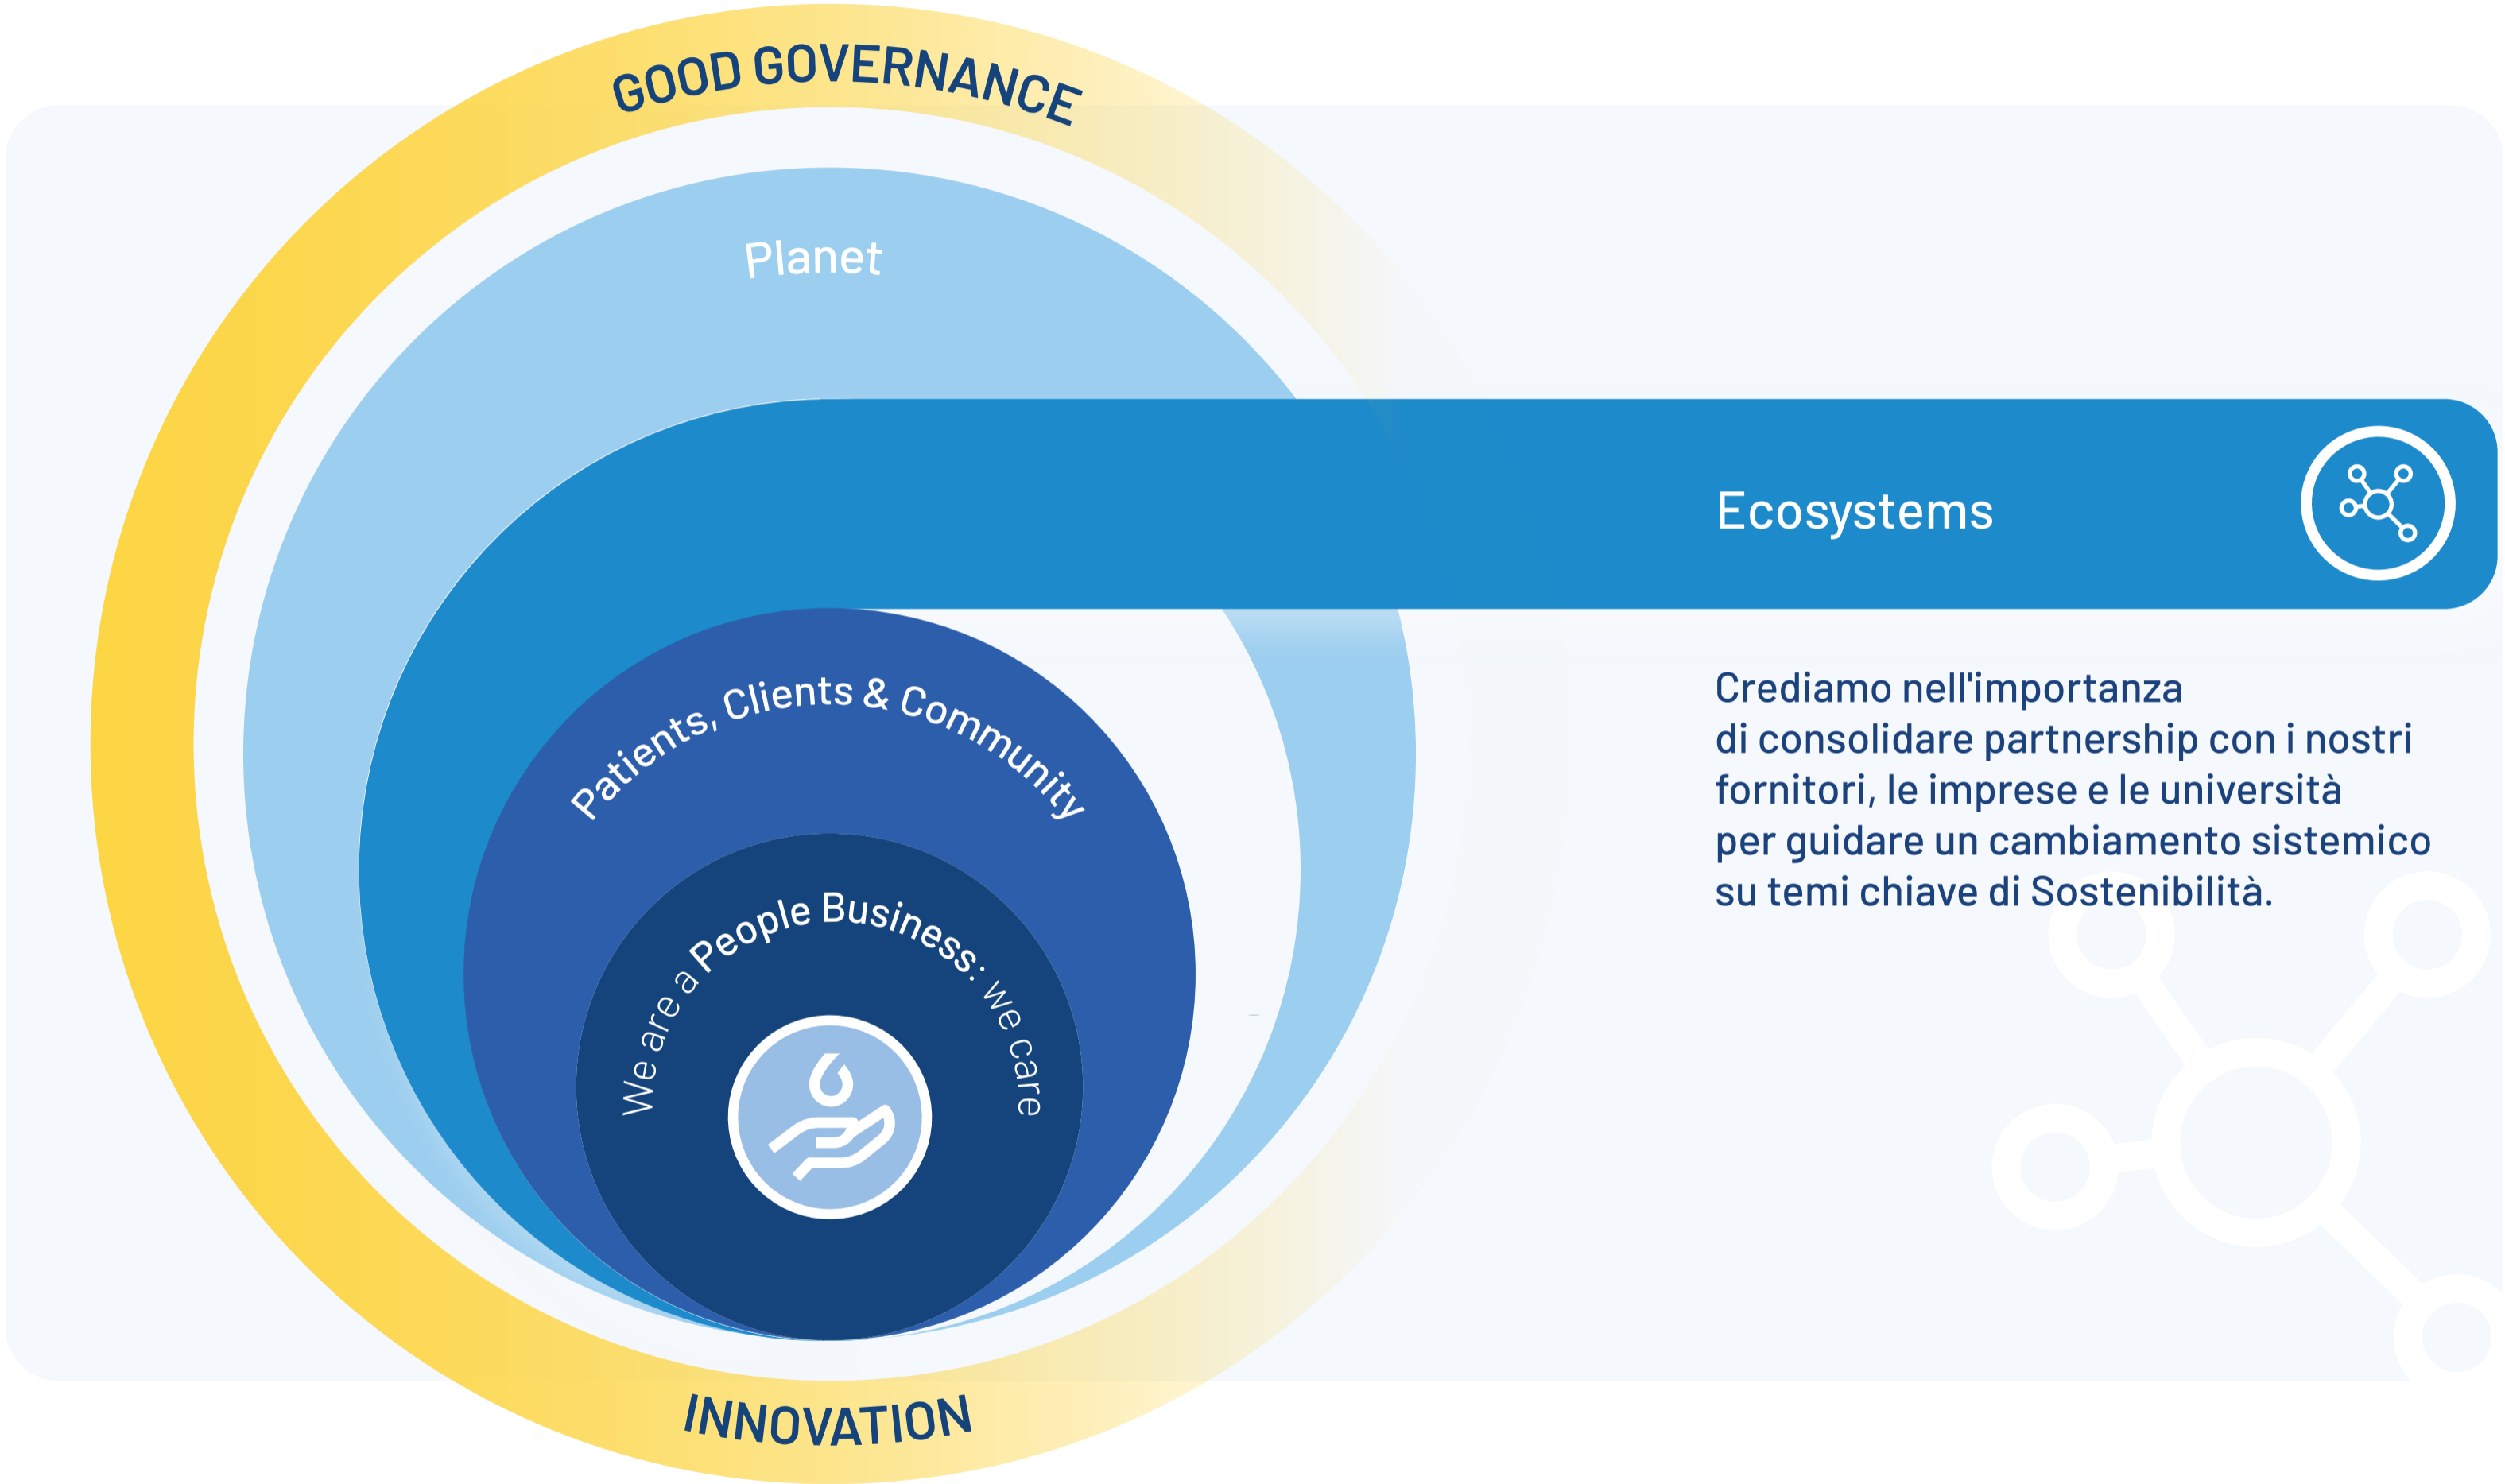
GOOD GOVERNANCE

Planet

Ecosystems

Patients, Clients & Community

We are a People Business: we care

INNOVATION

Crediamo nell'importanza di consolidare partnership con i nostri fornitori, le imprese e le università per guidare un cambiamento sistemico su temi chiave di Sostenibilità.